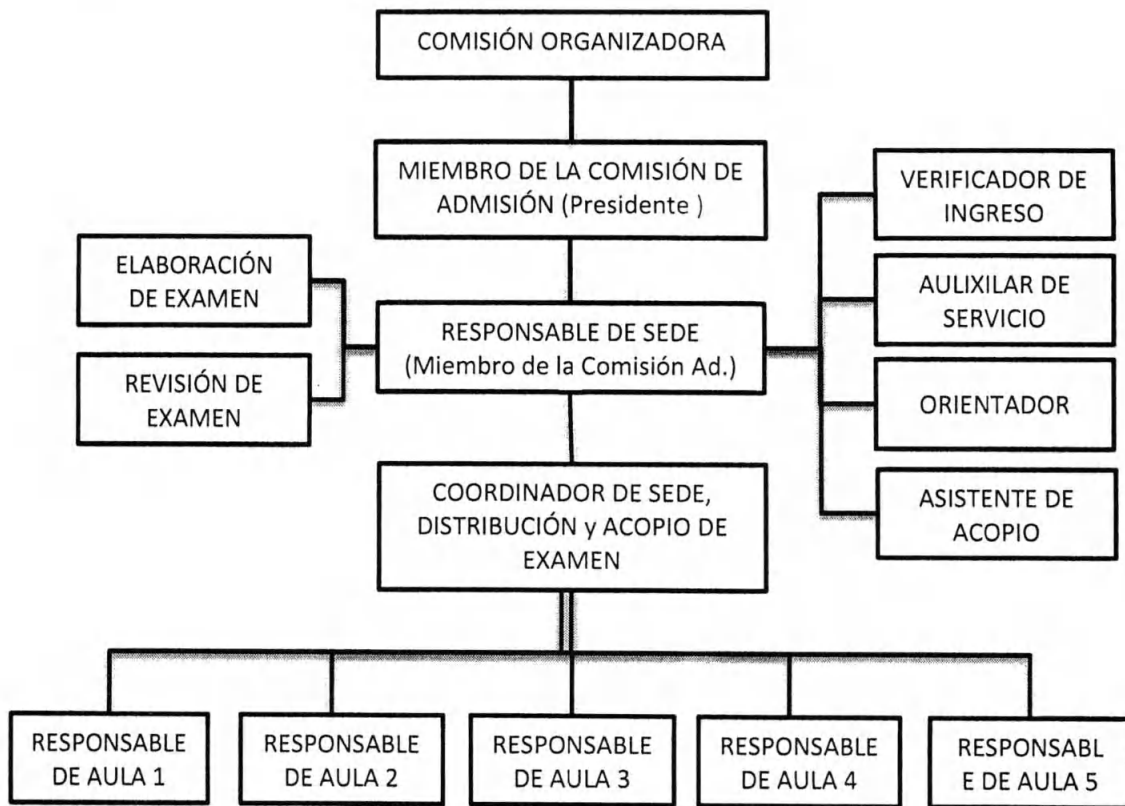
COMISIÓN ORGANIZADORA

MIEMBRO DE LA COMISIÓN DE ADMISIÓN (Presidente )

VERIFICADOR DE INGRESO

ELABORACIÓN DE EXAMEN

AULIXILAR DE SERVICIO

RESPONSABLE DE SEDE (Miembro de la Comisión Ad.)

REVISIÓN DE EXAMEN

ORIENTADOR

COORDINADOR DE SEDE, DISTRIBUCIÓN y ACOPIO DE EXAMEN

ASISTENTE DE ACOPIO

RESPONSABLE DE AULA 1

RESPONSABLE DE AULA 2

RESPONSABLE DE AULA 3

RESPONSABLE DE AULA 4

RESPONSABL E DE AULA 5